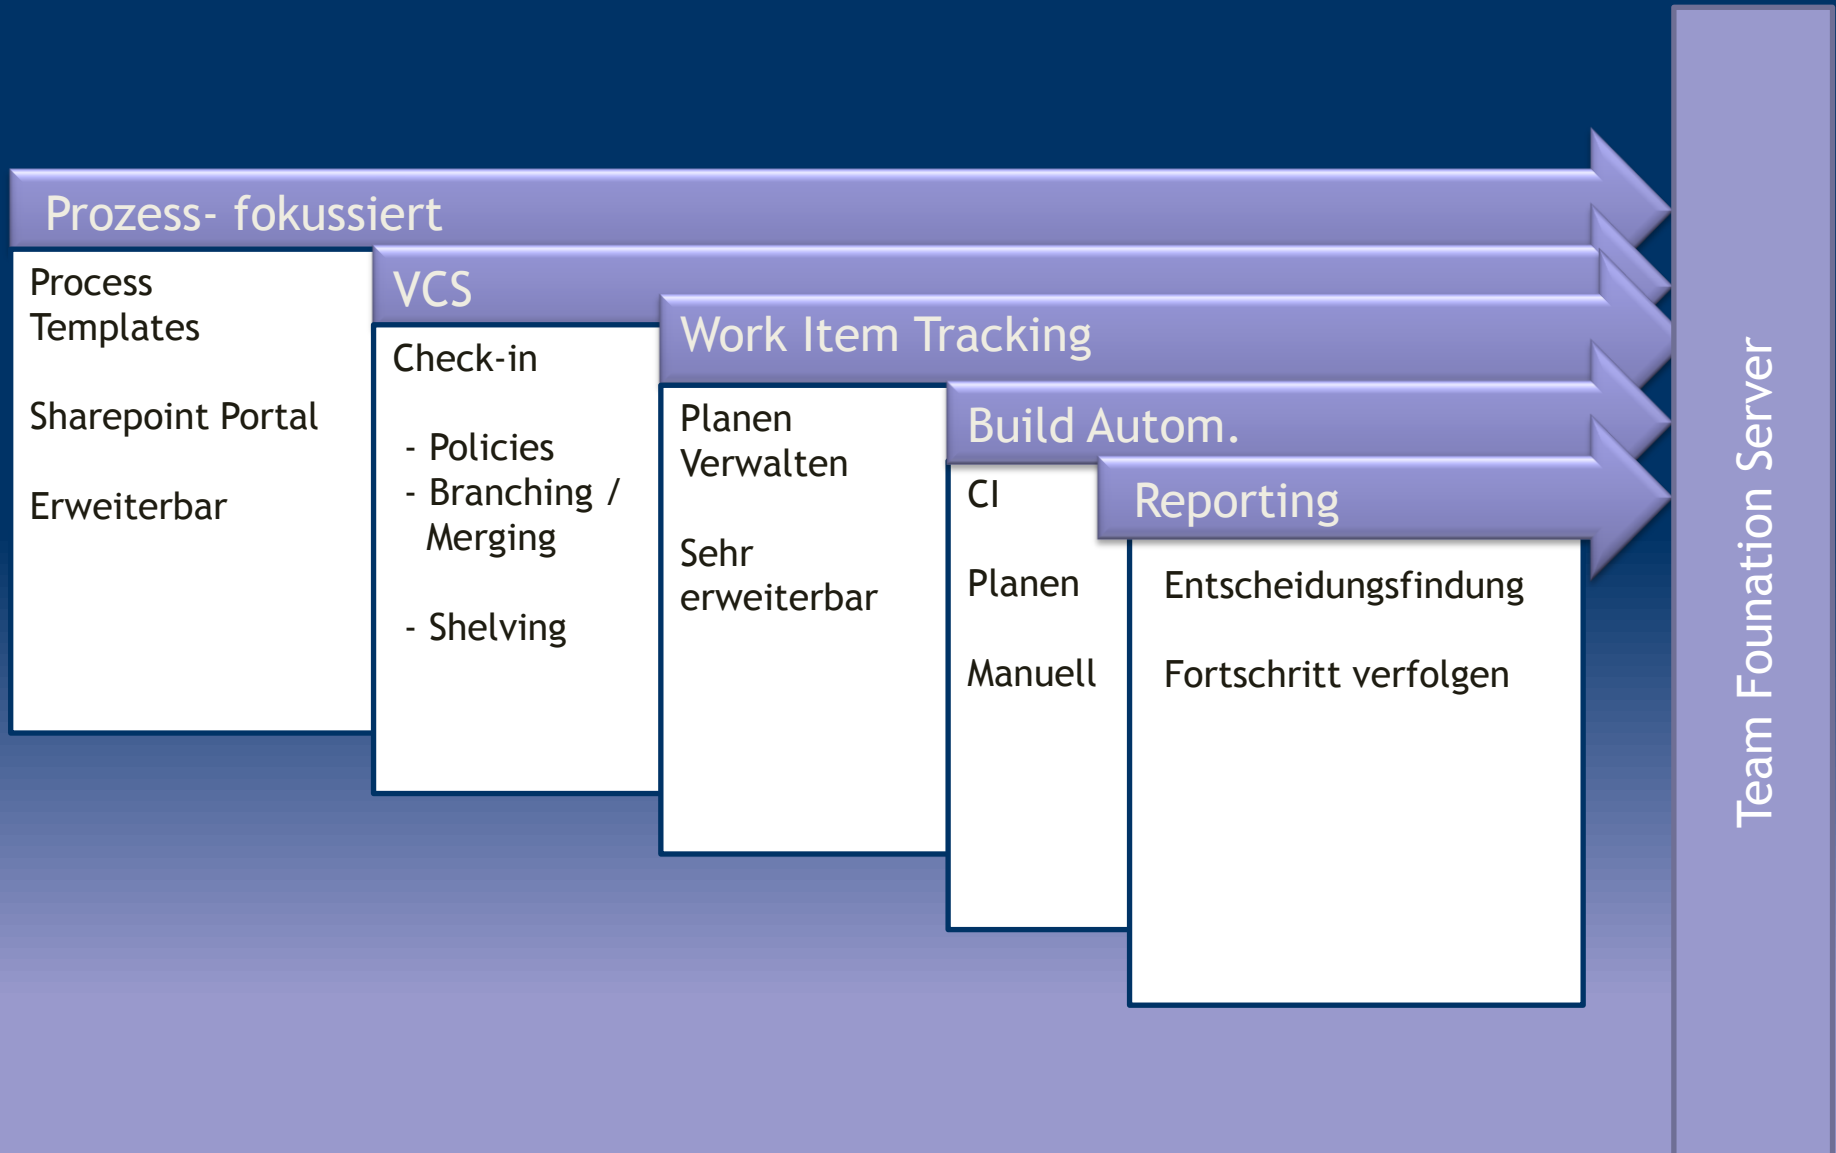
Prozess- fokussiert

Process Templates

Sharepoint Portal

Erweiterbar

VCS

Check-in

- Policies
- Branching / Merging

- Shelving

Work Item Tracking

Planen Verwalten

Sehr erweiterbar

Build Autom.

CI

Planen

Manuell

Reporting

Entscheidungsfindung

Fortschritt verfolgen

Team Founation Server